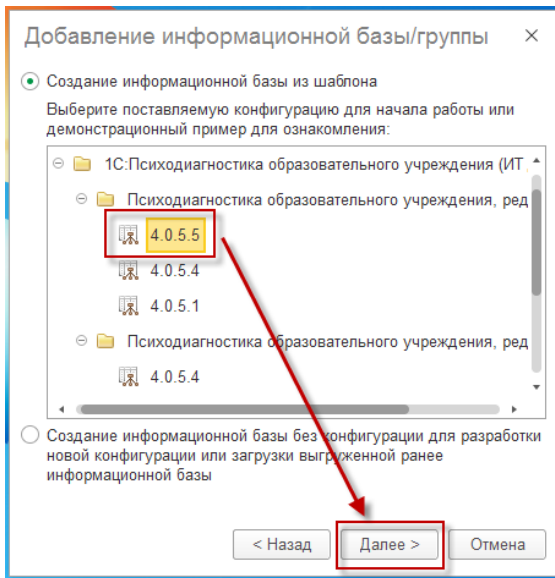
Добавление информационной базы/группы ×

Создание информационной базы из шаблона

Выберите поставляемую конфигурацию для начала работы или демонстрационный пример для ознакомления:

1С:Психодиагностика образовательного учреждения (ИТ

Психодиагностика образовательного учреждения, ред

4.0.5.5

4.0.5.4

4.0.5.1

Психодиагностика образовательного учреждения, ред

4.0.5.4

Создание информационной базы без конфигурации для разработки новой конфигурации или загрузки выгруженной ранее информационной базы

< Назад | Далее > | Отмена